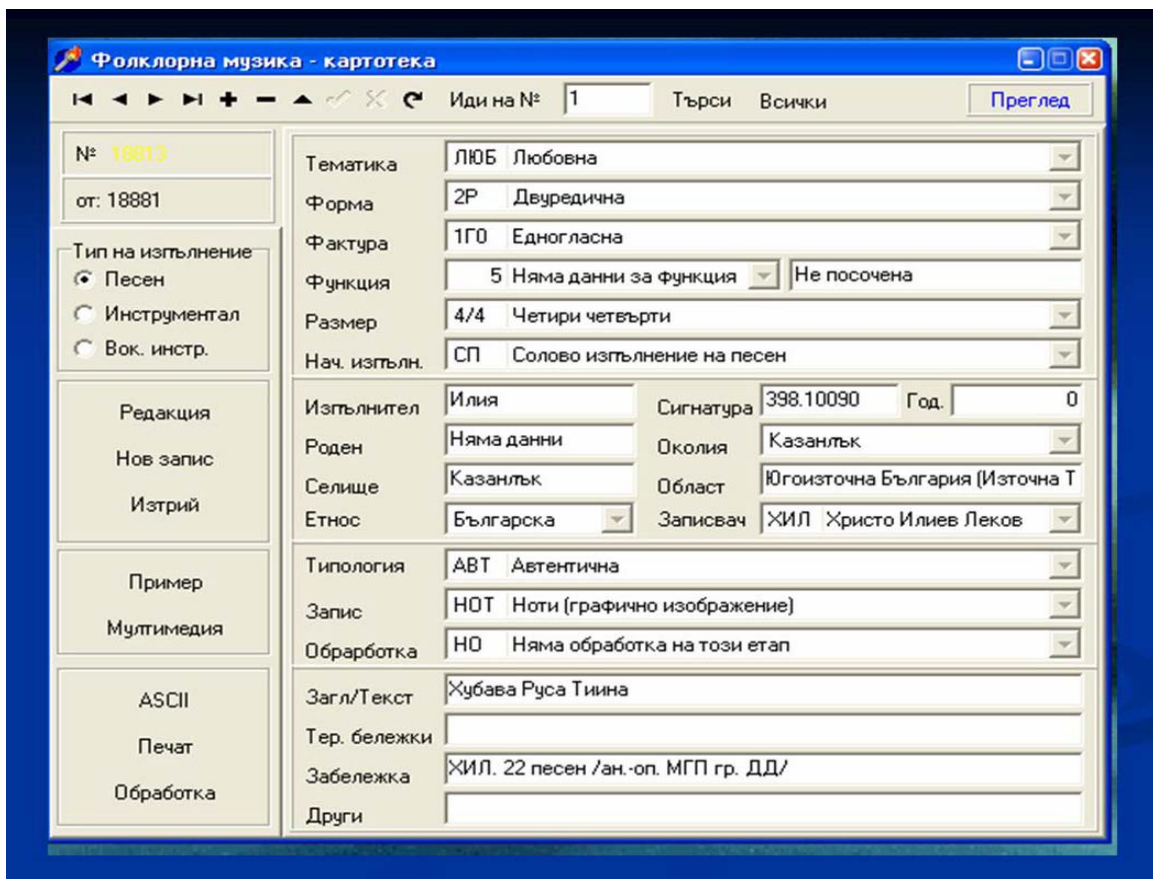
Фолклорна музика - картотека

Иди на № 1 Търси Всички Преглед

№ 18813
от: 18881

Тип на изпълнение
Песен
Инструментал
Вок. инстр.

Редакция
Нов запис
Изтрий

Пример
Мултимедия

ASCII
Печат
Обработка

Тематика ЛЮБ Любовна
Форма 2Р Двуредична
Фактура 1ГО Едногласна
Функция 5 Няма данни за функция Не посочена
Размер 4/4 Четири четвърти
Нач. изпълн. СП Солово изпълнение на песен

Изпълнител Илия
Сигнатура 398.10090
Год. 0
Роден Няма данни
Околия Казанлък
Селище Казанлък
Област Югоизточна България (Източна Т
Етнос Българска
Записвач ХИЛ Христо Илиев Леков

Типология АВТ Автентична
Запис НОТ Ноти (графично изображение)
Обработка НО Няма обработка на този етап

Загл/Текст Хубава Руса Тиина
Тер. бележки
Забележка ХИЛ. 22 песен /ан.-оп. МГП гр. ДД/
Други